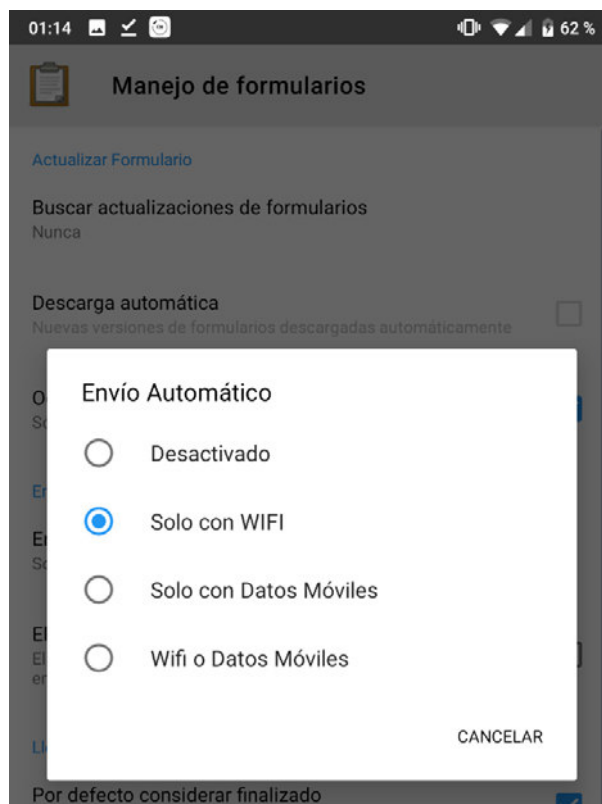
01:14 62 %

Manejo de formularios

Actualizar Formulario

Buscar actualizaciones de formularios
Nunca

Descarga automática
Nuevas versiones de formularios descargadas automáticamente

O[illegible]
So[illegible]

En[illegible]

En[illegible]
So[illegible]

El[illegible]
El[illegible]
en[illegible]

Li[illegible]

Por defecto considerar finalizado

Envío Automático

Desactivado

Solo con WIFI

Solo con Datos Móviles

Wifi o Datos Móviles

CANCELAR